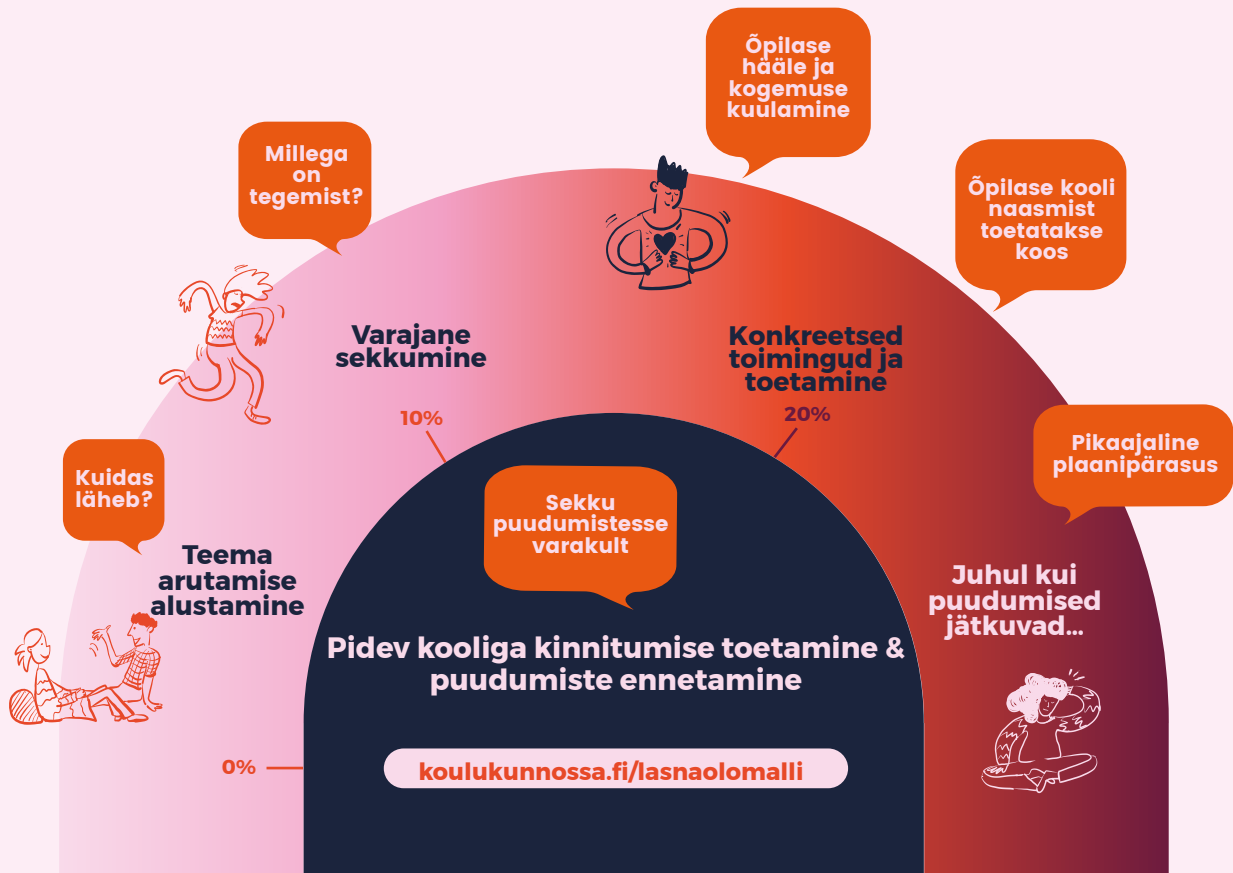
Õpilase hääle ja kogemuse kuulamine

Millega on tegemist?

Õpilase kooli naasmist toetatakse koos

Varajane sekkumine

Konkreetsed toimingud ja toetamine

10%

20%

Pikaajaline plaanipärasus

Kuidas läheb?

Sekku puudumistesse varakult

Teema arutamise alustamine

Juhul kui puudumised jätkuvad...

Pidev kooliga kinnitumise toetamine & puudumiste ennetamine

0%

koulukunnossa.fi/lasnaolomalli